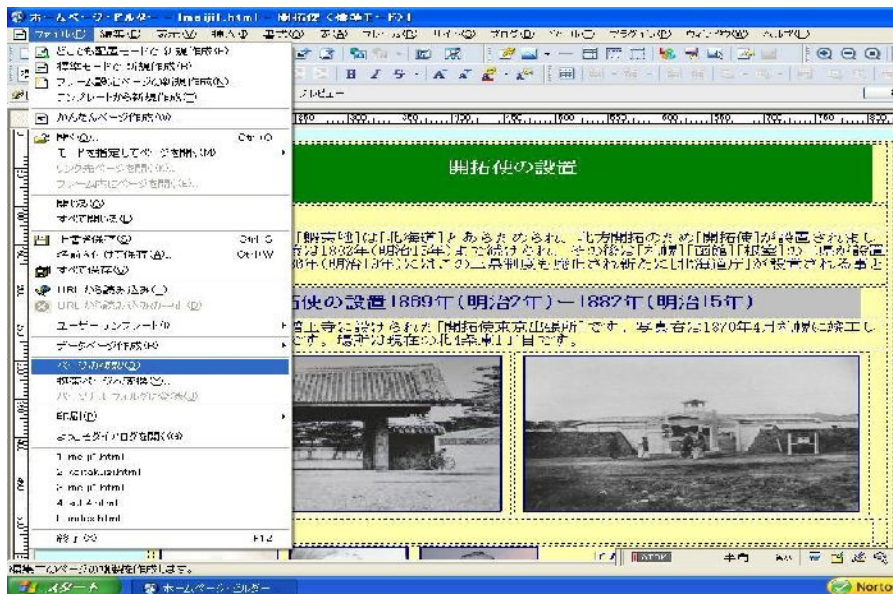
ホームページ・ビルダー - [meiji1.html - 開拓使(標準モード)]

ファイル(F) 編集(E) 表示(V) 挿入(I) 書式(O) 表(A) フレーム(R) ツール(T) ブログ(B) ツール(L) プラグイン(P) ウィンドウ(W) ヘルプ(H)

どこでも配置モードで新規作成(K)
標準モードで新規作成(N)
フレーム設定ページの新規作成(F)
テンプレートから新規作成(T)
かんたんページ作成(W)
開く(O)... Ctrl+O
URLを指定してページを開く(U)
リンク先ページを開く(K)
フレーム内にページを開く(E)
閉じる(C)
すべて閉じる(L)
上書き保存(S) Ctrl+S
名前を付けて保存(A)... Ctrl+W
すべて保存(V)
URLから読み込み(R)
URLから読み込みのキャンセル(D)
ユーザーテンプレート(P)
データページ作成(M)
ページの編集(G)
関連ページの情報(C)...
パブリックフォルダの参照(J)
印刷(P)
よく使うダイアログを開く(X)
1 meiji1.html
2 kenkaku.html
3 meiji1.html
4 ad-4.html
5 index.html
終了(X) F12

開拓使の設置

「開拓使」は「北海道」とあらためられ、北方開拓のため「開拓使」が設置されまし
治15(1882)年(明治15年)まで続けられ、その後は「札幌」「函館」「根室」の3県が設置
(明治19年)に廃止され新たに「北海道庁」が設置される事と

拓使の設置1869年(明治2年)－1887年(明治15年)

増上寺に設けられた「開拓使東京出張所」です。写真右は1870年4月札幌に竣工し
です。場所は現在の北4条東1丁目です。

編集中のページの情報を作成します。

スタート
ホームページ・ビルダー
Norto